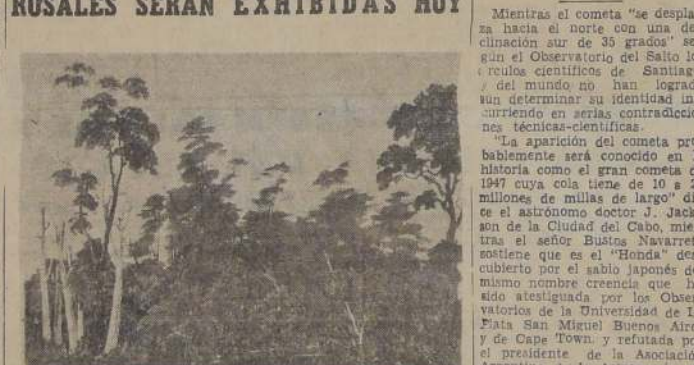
ROSALES SERAN EXHIBIDAS HOY

Mientras el cometa "se desplaza hacia el norte con una declinación sur de 35 grados" según el Observatorio del Salto los círculos científicos de Santiago y del mundo no han logrado aun determinar su identidad incurriendo en serias contradicciones técnicas-científicas.

"La aparición del cometa probablemente será conocido en la historia como el gran cometa de 1947 cuya cola tiene de 10 a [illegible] millones de millas de largo" dice el astrónomo doctor J. Jackson de la Ciudad del Cabo, mientras el señor Bustos Navarrete sostiene que es el "Honda" descubierto por el sabio japonés del mismo nombre creencia que ha sido atestiguada por los Observatorios de la Universidad de La Plata San Miguel Buenos Aires y de Cape Town, y refutada por el presidente de la Asociación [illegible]